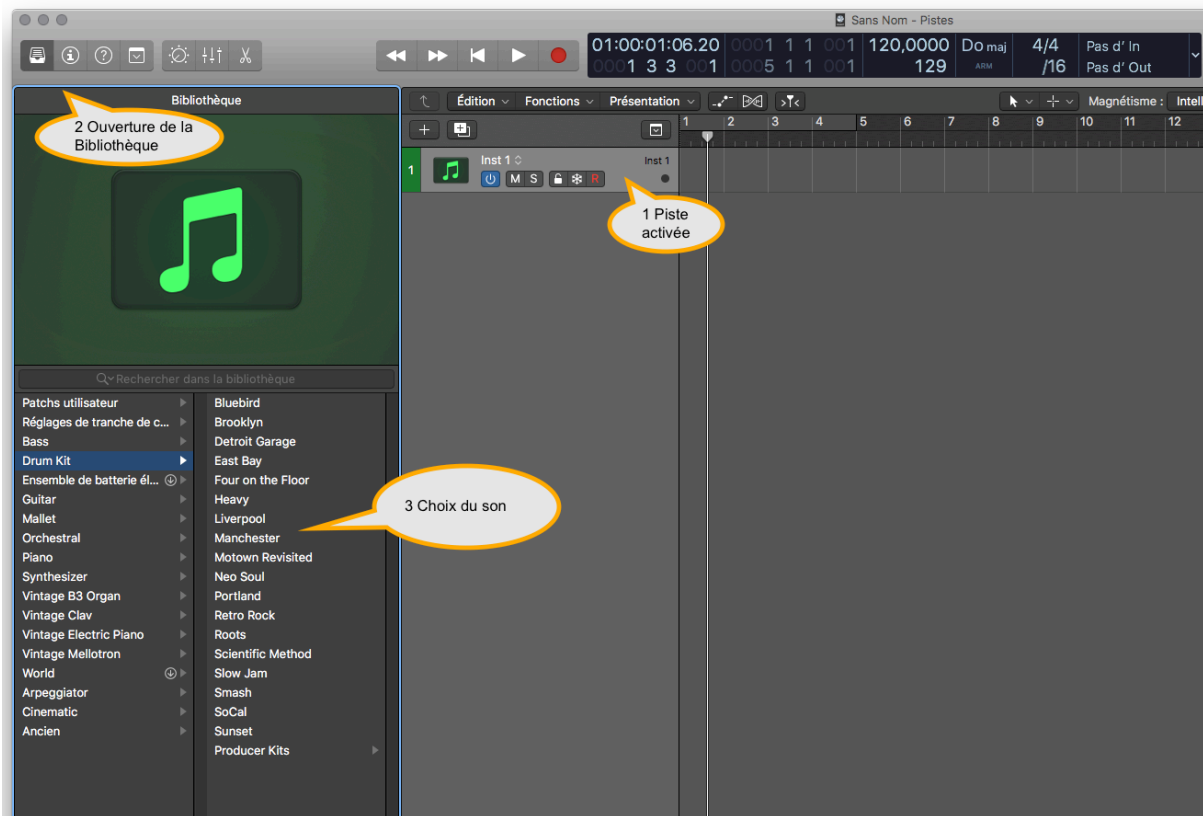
Sans Nom - Pistes

01:00:01:06.20 0001 1 1 001 120,0000 Do maj 4/4 Pas d' In
0001 3 3 001 0005 1 1 001 129 ARM /16 Pas d' Out

Bibliothèque

2 Ouverture de la Bibliothèque

Édition Fonctions Présentation Magnétisme : Intell

1 2 3 4 5 6 7 8 9 10 11 12

1 Inst 1 Inst 1
M S R

1 Piste activée

Rechercher dans la bibliothèque

Patchs utilisateur
Réglages de tranche de c...
Bass
Drum Kit
Ensemble de batterie él...
Guitar
Mallet
Orchestral
Piano
Synthesizer
Vintage B3 Organ
Vintage Clav
Vintage Electric Piano
Vintage Mellotron
World
Arpeggiator
Cinematic
Ancien

Bluebird
Brooklyn
Detroit Garage
East Bay
Four on the Floor
Heavy
Liverpool
Manchester
Motown Revisited
Neo Soul
Portland
Retro Rock
Roots
Scientific Method
Slow Jam
Smash
SoCal
Sunset
Producer Kits

3 Choix du son